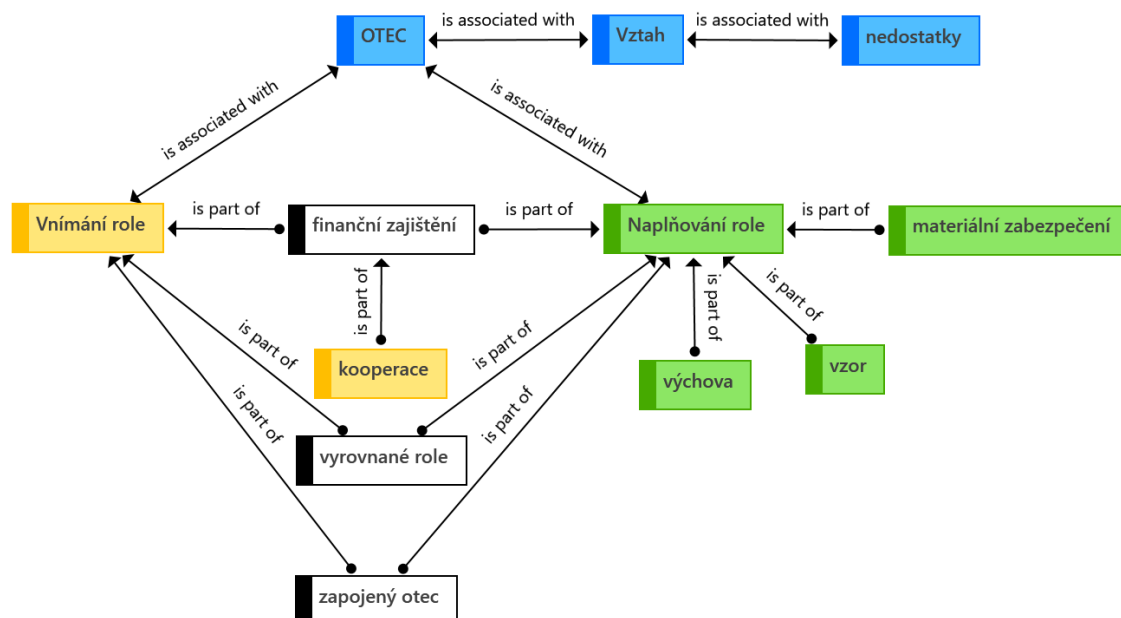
OTEC
is associated with
Vztah
is associated with
nedostatky
is associated with
is associated with
Vnímání role
is part of
finanční zajištění
is part of
Naplňování role
is part of
materiální zabezpečení
is part of
kooperace
is part of
is part of
výchova
is part of
vzor
is part of
is part of
is part of
vyrovnané role
is part of
zapojený otec